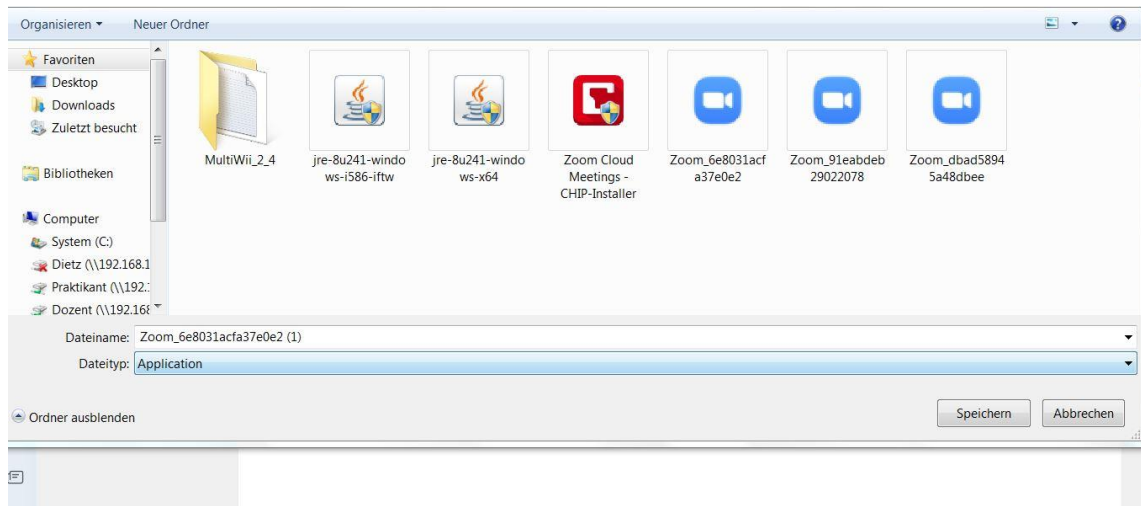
Organisieren ▾ Neuer Ordner

Favoriten
Desktop
Downloads
Zuletzt besucht

Bibliotheken

Computer
System (C:)
Dietz (\\192.168.1
Praktikant (\\192.1
Dozent (\\192.168

MultiWii_2_4
jre-8u241-windows-i586-iftw
jre-8u241-windows-x64
Zoom Cloud Meetings - CHIP-Installer
Zoom_6e8031acfa37e0e2
Zoom_91eabdeb29022078
Zoom_dbad58945a48dbee

Dateiname: Zoom_6e8031acfa37e0e2 (1)
Dateityp: Application

Ordner ausblenden

Speichern
Abbrechen